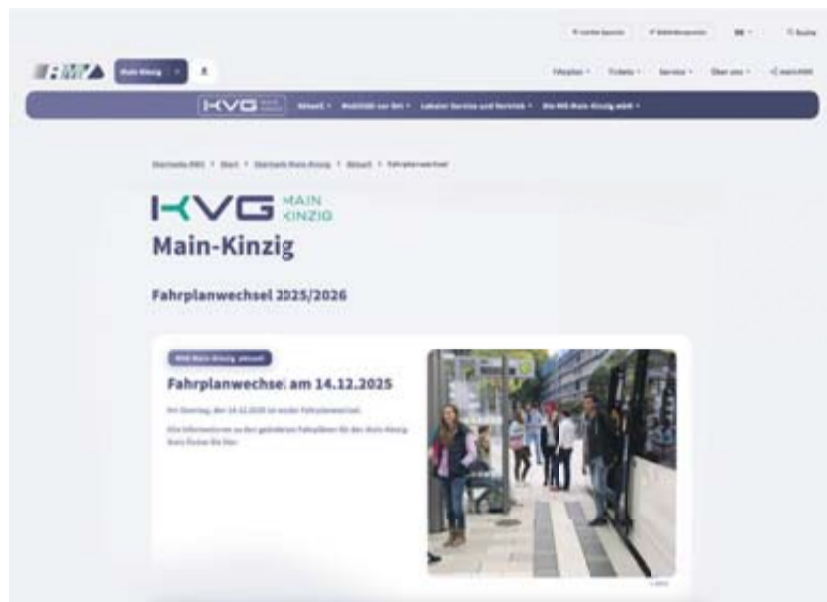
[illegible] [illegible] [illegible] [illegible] Suche

RMV Main-Kinzig

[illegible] Tickets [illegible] Service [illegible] Über uns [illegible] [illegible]

KVG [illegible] Aktuell Mobilität vor Ort Lokaler Service und Vertrieb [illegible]

Startseite RMV > Start > Startseite Main-Kinzig > Aktuell > Fahrplanwechsel

KVG MAIN KINZIG

Main-Kinzig

Fahrplanwechsel 2025/2026

RMV Main-Kinzig aktuell

Fahrplanwechsel am 14.12.2025

Am Sonntag, den 14.12.2025 ist wieder Fahrplanwechsel.

Alle Informationen zu den geänderten Fahrplänen für den Main-Kinzig-Kreis finden Sie hier.

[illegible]